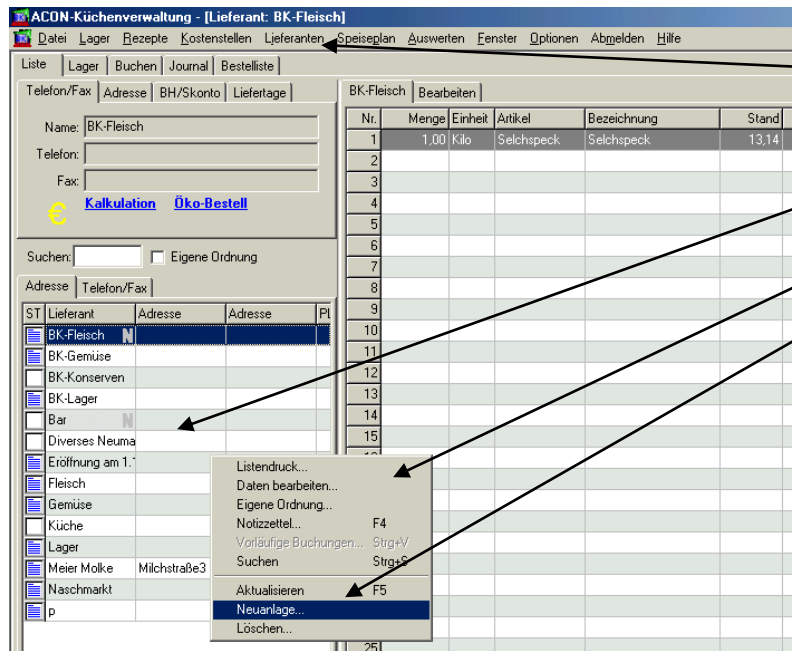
ACON-Küchenverwaltung - [Lieferant: BK-Fleisch]

Datei Lager Rezepte Kostenstellen Lieferanten Speiseplan Auswerten Fenster Optionen Abmelden Hilfe

Liste | Lager | Buchen | Journal | Bestelliste

Telefon/Fax | Adresse | BH/Skonto | Liefertage

Name: BK-Fleisch

Telefon:

Fax:

€ Kalkulation Öko-Bestell

Suchen: Eigene Ordnung

Adresse | Telefon/Fax

| ST | Lieferant | Adresse | Adresse | Pl |
|---|---|---|---|---|
| | BK-Fleisch N | | | |
| | BK-Gemüse | | | |
| | BK-Konserven | | | |
| | BK-Lager | | | |
| | Bar N | | | |
| | Diverses Neuma | | | |
| | Eröffnung am 1.1 | | | |
| | Fleisch | | | |
| | Gemüse | | | |
| | Küche | | | |
| | Lager | | | |
| | Meier Molke | Milchstraße3 | | |
| | Naschmarkt | | | |
| | p | | | |

Listendruck...
Daten bearbeiten...
Eigene Ordnung...
Notizzettel... F4
Vorläufige Buchungen... Strg+V
Suchen Strg+S
Aktualisieren F5
Neuanlage...
Löschen...

BK-Fleisch | Bearbeiten

| Nr. | Menge | Einheit | Artikel | Bezeichnung | Stand |
|---|---|---|---|---|---|
| 1 | 1,00 | Kilo | Selchspeck | Selchspeck | 13,14 |
| 2 | | | | | |
| 3 | | | | | |
| 4 | | | | | |
| 5 | | | | | |
| 6 | | | | | |
| 7 | | | | | |
| 8 | | | | | |
| 9 | | | | | |
| 10 | | | | | |
| 11 | | | | | |
| 12 | | | | | |
| 13 | | | | | |
| 14 | | | | | |
| 15 | | | | | |
| 25 | | | | | |